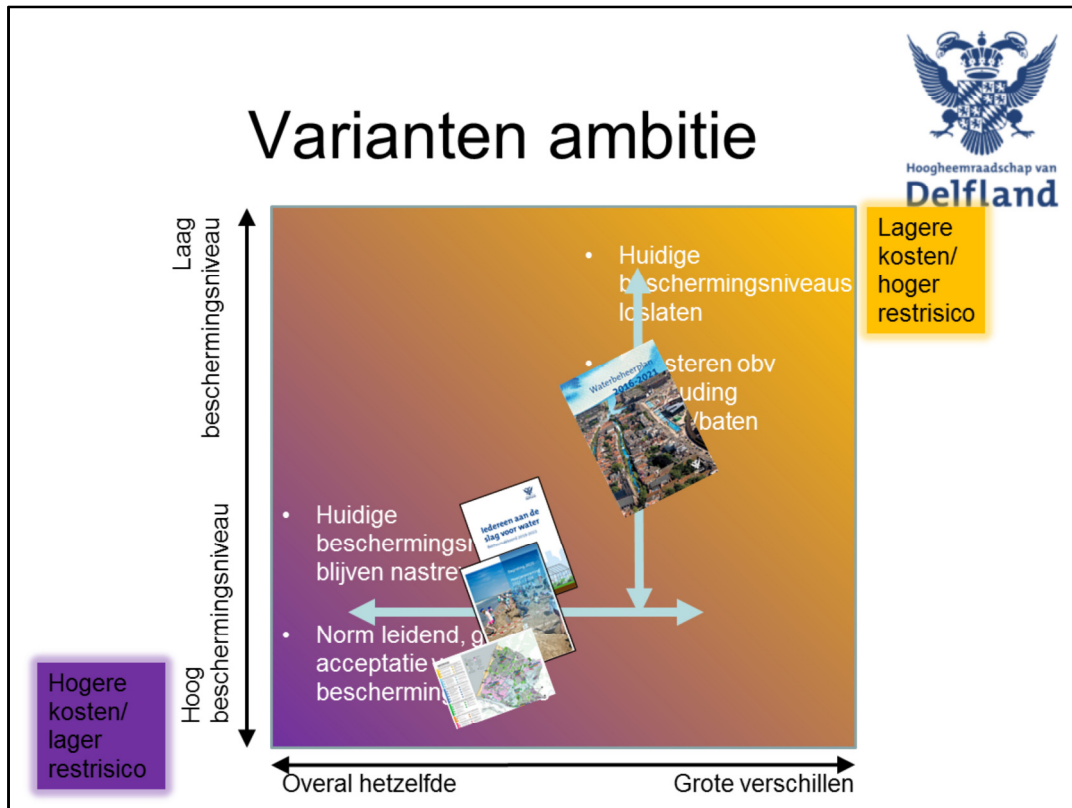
Hoogheemraadschap van
Delfland

Varianten ambitie

Laag beschermingsniveau

Hoog beschermingsniveau

Lagere kosten/ hoger restrisico

Hogere kosten/ lager restrisico

• Huidige beschermingsniveaus loslaten

• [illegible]steren obv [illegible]uding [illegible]/baten

Waterbeheerplan 2016-2021

Iedereen aan de slag voor water

• Huidige beschermings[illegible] blijven nastre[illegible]

• Norm leidend, g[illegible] acceptatie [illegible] beschermin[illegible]

Overal hetzelfde

Grote verschillen